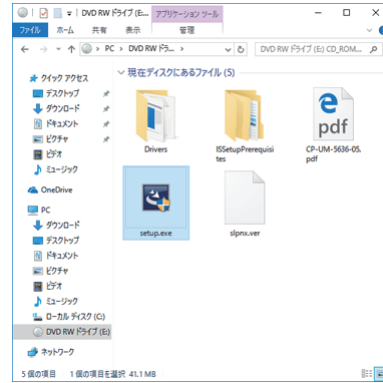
DVD RW ドライブ (E:... アプリケーション ツール
ファイル ホーム 共有 表示 管理
PC > DVD RW ドラ... >
DVD RW ドライブ (E:) CD_ROM...

クイック アクセス
デスクトップ
ダウンロード
ドキュメント
ピクチャ
ビデオ
ミュージック
OneDrive
PC
ダウンロード
デスクトップ
ドキュメント
ピクチャ
ビデオ
ミュージック
ローカル ディスク (C:)
DVD RW ドライブ (E:)
ネットワーク

現在ディスクにあるファイル (5)

Drivers
ISSetupPrerequisites
pdf
CP-UM-5636-05.pdf
setup.exe
slpnx.ver

5 個の項目 1 個の項目を選択 41.1 MB